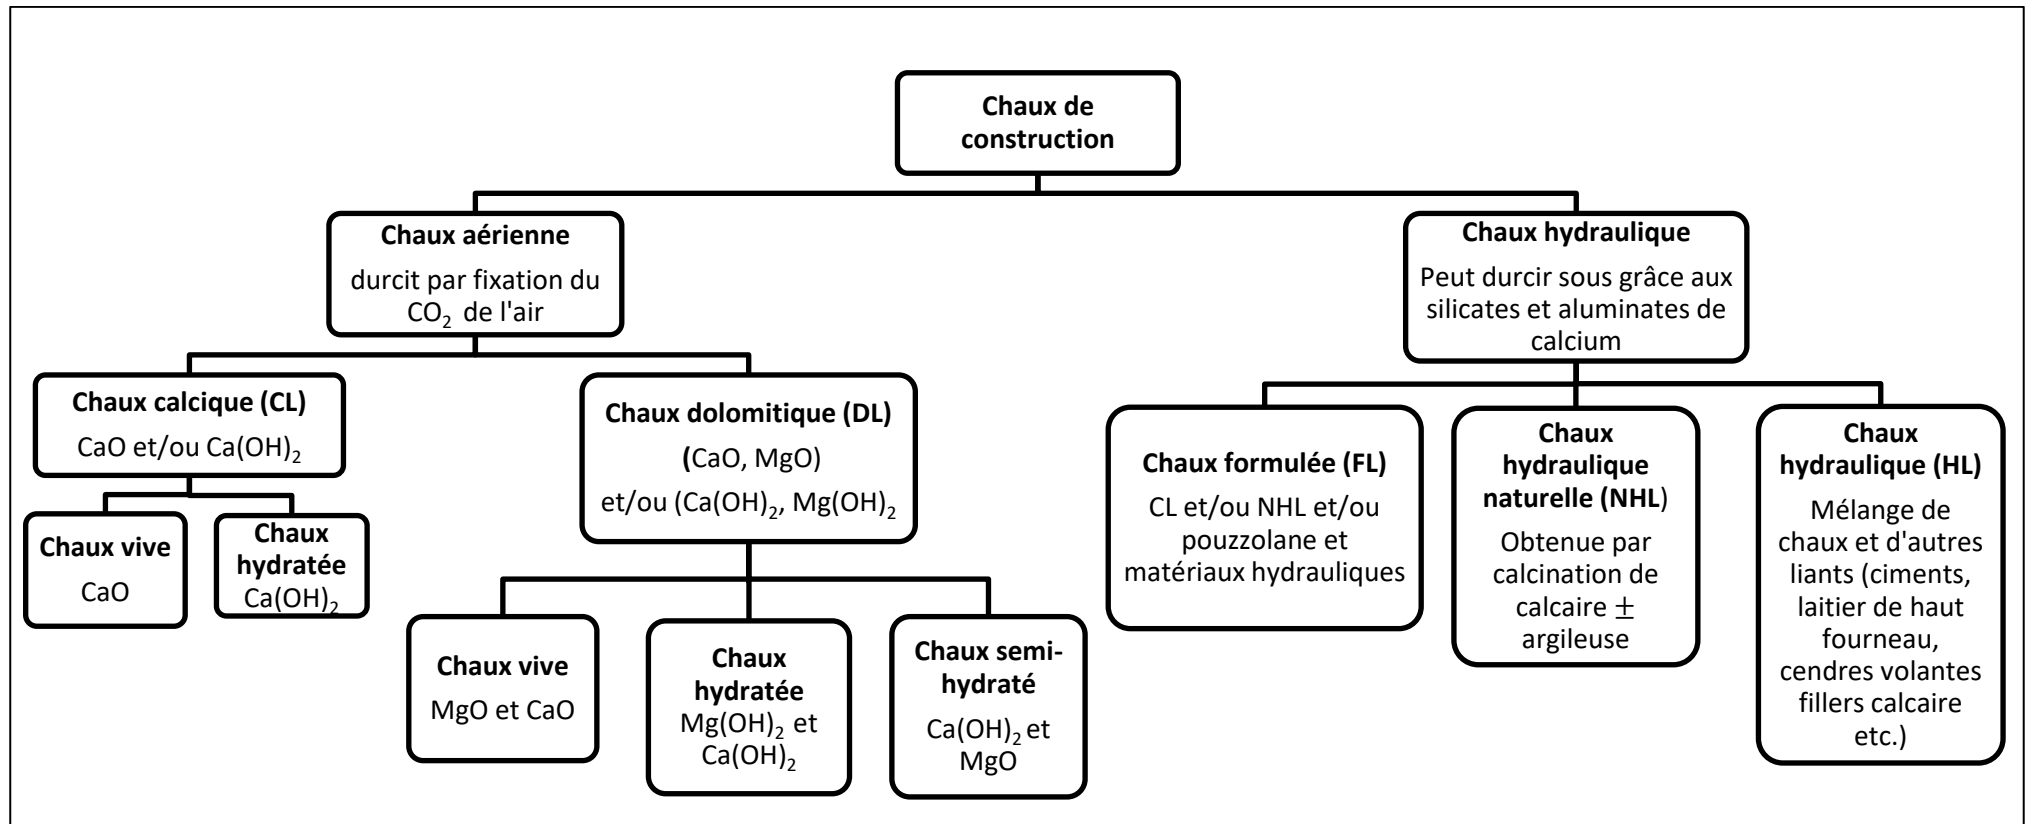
Chaux de construction

Chaux aérienne
durcit par fixation du $CO_2$ de l'air

Chaux hydraulique
Peut durcir sous grâce aux silicates et aluminates de calcium

Chaux calcique (CL)
CaO et/ou $Ca(OH)_2$

Chaux dolomitique (DL)
(CaO, MgO) et/ou ($Ca(OH)_2$, $Mg(OH)_2$

Chaux vive
CaO

Chaux hydratée
$Ca(OH)_2$

Chaux vive
MgO et CaO

Chaux hydratée
$Mg(OH)_2$ et $Ca(OH)_2$

Chaux semi-hydraté
$Ca(OH)_2$ et MgO

Chaux formulée (FL)
CL et/ou NHL et/ou pouzzolane et matériaux hydrauliques

Chaux hydraulique naturelle (NHL)
Obtenue par calcination de calcaire $\pm$ argileuse

Chaux hydraulique (HL)
Mélange de chaux et d'autres liants (ciments, laitier de haut fourneau, cendres volantes fillers calcaire etc.)